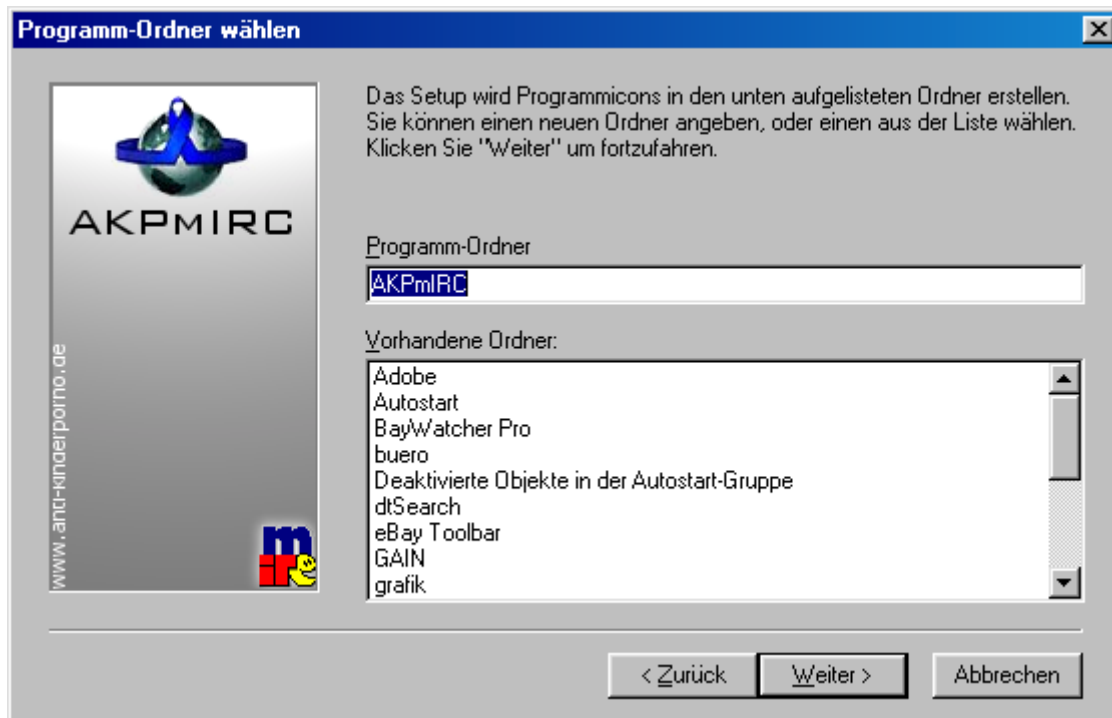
Programm-Ordner wählen

AKPMIRC

www.anti-kinderporno.de

Das Setup wird Programmicons in den unten aufgelisteten Ordner erstellen. Sie können einen neuen Ordner angeben, oder einen aus der Liste wählen. Klicken Sie "Weiter" um fortzufahren.

Programm-Ordner

AKPmIRC

Vorhandene Ordner:

Adobe
Autostart
BayWatcher Pro
buero
Deaktivierte Objekte in der Autostart-Gruppe
dtSearch
eBay Toolbar
GAIN
grafik

< Zurück
Weiter >
Abbrechen